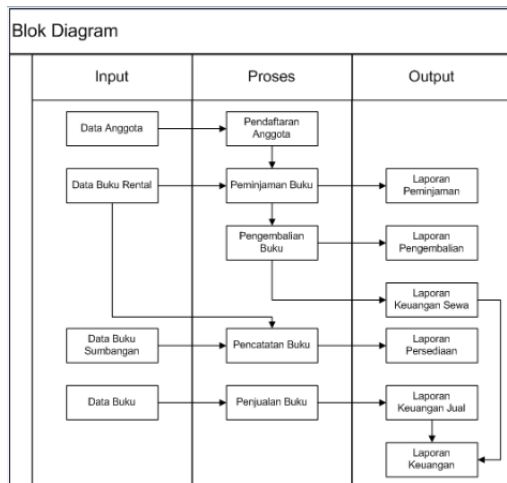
Blok Diagram

Input

Proses

Output

Data Anggota

Pendaftaran Anggota

Data Buku Rental

Peminjaman Buku

Laporan Peminjaman

Pengembalian Buku

Laporan Pengembalian

Laporan Keuangan Sewa

Data Buku Sumbangan

Pencatatan Buku

Laporan Persediaan

Data Buku

Penjualan Buku

Laporan Keuangan Jual

Laporan Keuangan